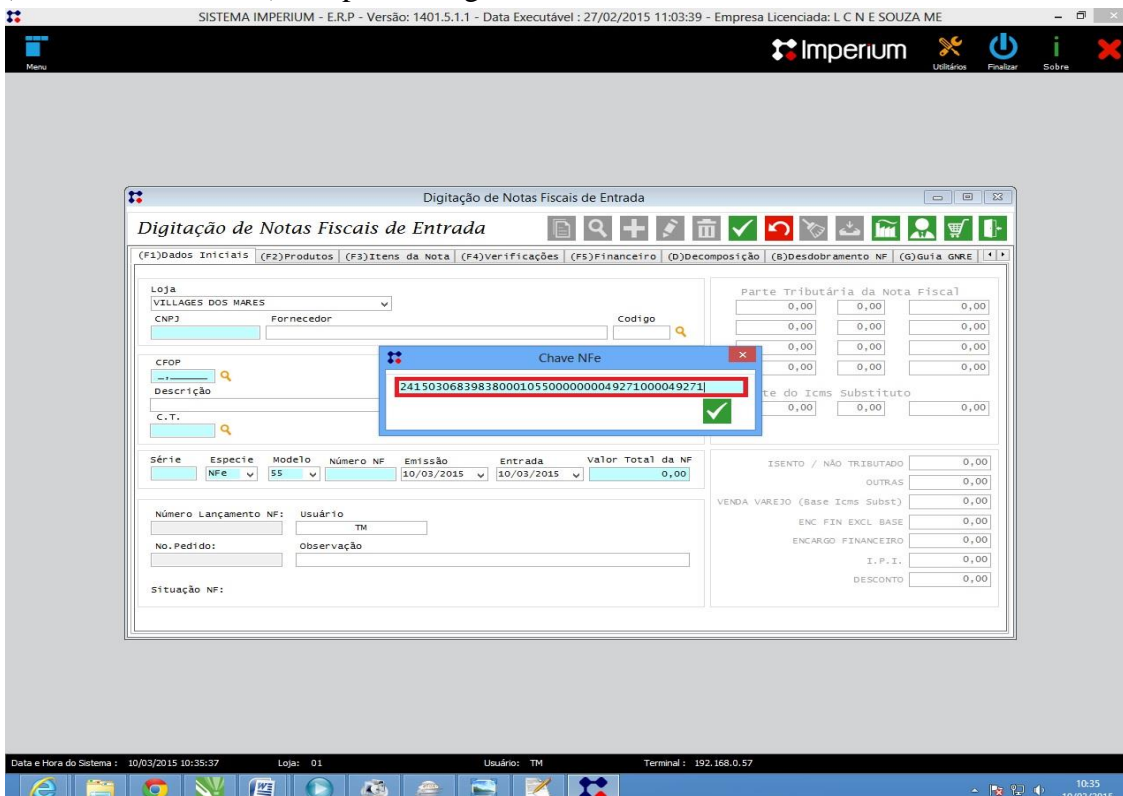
SISTEMA IMPERIUM - E.R.P - Versão: 1401.5.1.1 - Data Executável: 27/02/2015 11:03:39 - Empresa Licenciada: L C N E SOUZA ME

Menu

Imperium

Utilitários Finalizar Sobre

Digitação de Notas Fiscais de Entrada

Digitação de Notas Fiscais de Entrada

(F1)Dados Iniciais (F2)Produtos (F3)Itens da Nota (F4)Verificações (F5)Financeiro (D)Decomposição (B)Desdobramento NF (G)Guia GNRE

Loja
VILLAGES DOS MARES
CNPJ Fornecedor Codigo

CFOP
_._____
Descrição

C.T.

Chave NFe
24150306839838000105500000000492710000049271

Parte Tributária da Nota Fiscal
| 0,00 | 0,00 | 0,00 |
| 0,00 | 0,00 | 0,00 |
| 0,00 | 0,00 | 0,00 |
| 0,00 | 0,00 | 0,00 |

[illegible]te do Icms Substituto
| 0,00 | 0,00 | 0,00 |

Série Especie Modelo Número NF Emissão Entrada Valor Total da NF
NFe 55 10/03/2015 10/03/2015 0,00

ISENTO / NÃO TRIBUTADO 0,00
OUTRAS 0,00
VENDA VAREJO (Base Icms Subst) 0,00
ENC FIN EXCL BASE 0,00
ENCARGO FINANCEIRO 0,00
I.P.I. 0,00
DESCONTO 0,00

Número Lançamento NF: Usuário
TM
No.Pedido: Observação

Situação NF:

Data e Hora do Sistema : 10/03/2015 10:35:37 Loja: 01 Usuário: TM Terminal : 192.168.0.57

10:35